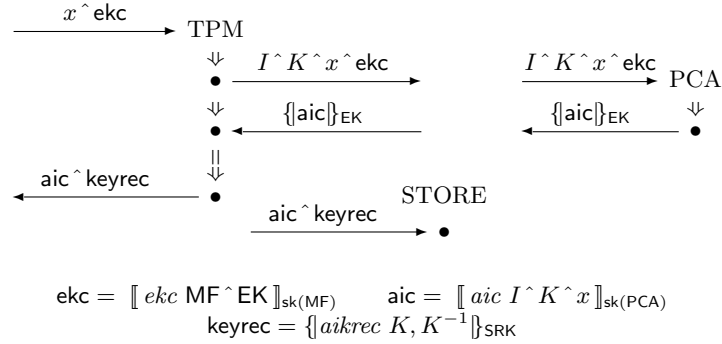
$x \hat{} \mathsf{ekc}$

TPM

$I \hat{} K \hat{} x \hat{} \mathsf{ekc}$

$I \hat{} K \hat{} x \hat{} \mathsf{ekc}$

PCA

$\{|\mathsf{aic}|\}_{\mathsf{EK}}$

$\{|\mathsf{aic}|\}_{\mathsf{EK}}$

$\mathsf{aic} \hat{} \mathsf{keyrec}$

STORE

$\mathsf{aic} \hat{} \mathsf{keyrec}$

$\mathsf{ekc} = [\![ \, ekc \ \mathsf{MF} \hat{} \mathsf{EK} \, ]\!]_{\mathsf{sk(MF)}}$ $\mathsf{aic} = [\![ \, aic \ I \hat{} K \hat{} x \, ]\!]_{\mathsf{sk(PCA)}}$

$\mathsf{keyrec} = \{| aikrec \ K, K^{-1} |\}_{\mathsf{SRK}}$